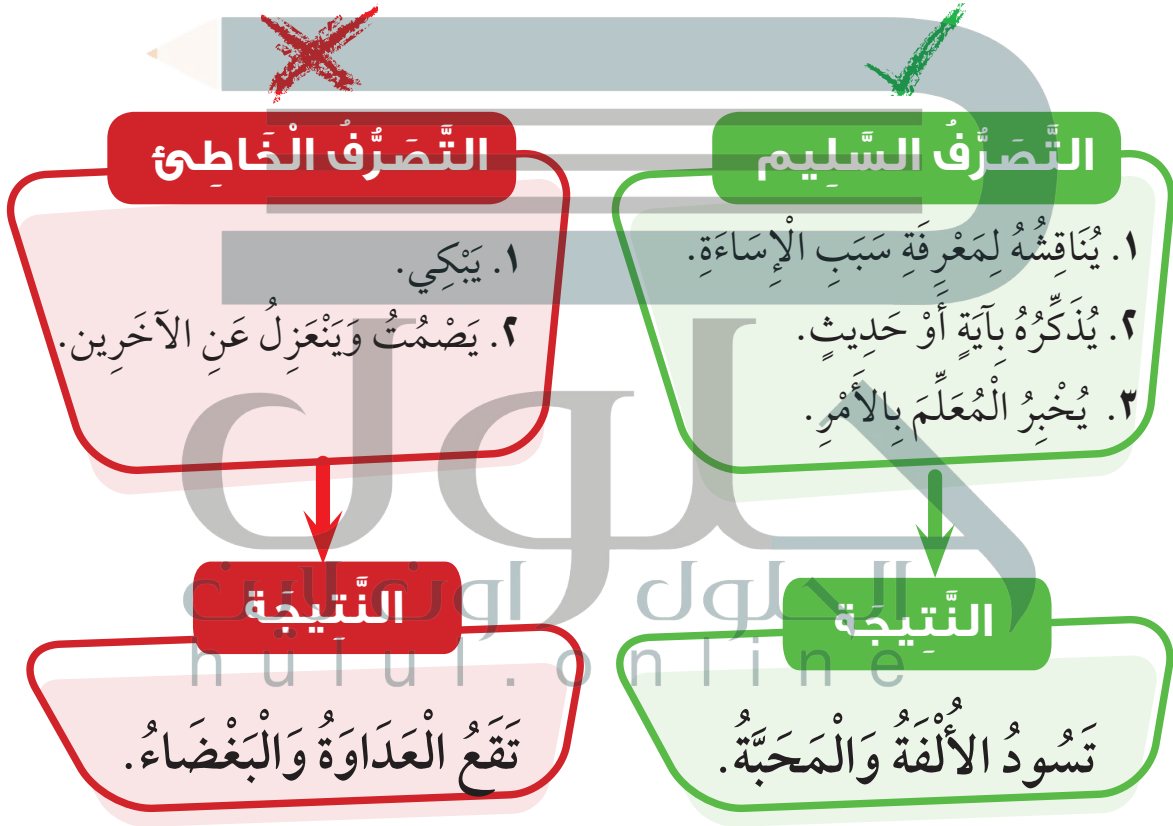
التَّصَرُّفُ السَّلِيم

١. يُنَاقِشُهُ لِمَعْرِفَةِ سَبَبِ الْإِسَاءَةِ.

٢. يُذَكِّرُهُ بِآيَةٍ أَوْ حَدِيثٍ.

٣. يُخْبِرُ الْمُعَلِّمَ بِالْأَمْرِ.

التَّصَرُّفُ الْخَاطِئ

١. يَبْكِي.

٢. يَصْمُتُ وَيَنْعَزِلُ عَنِ الآخَرِين.

النَّتِيجَة

تَسُودُ الْأُلْفَةُ وَالْمَحَبَّةُ.

النَّتِيجَة

تَقَعُ الْعَدَاوَةُ وَالْبَغْضَاءُ.

الحلول اونلاين
hulul.online